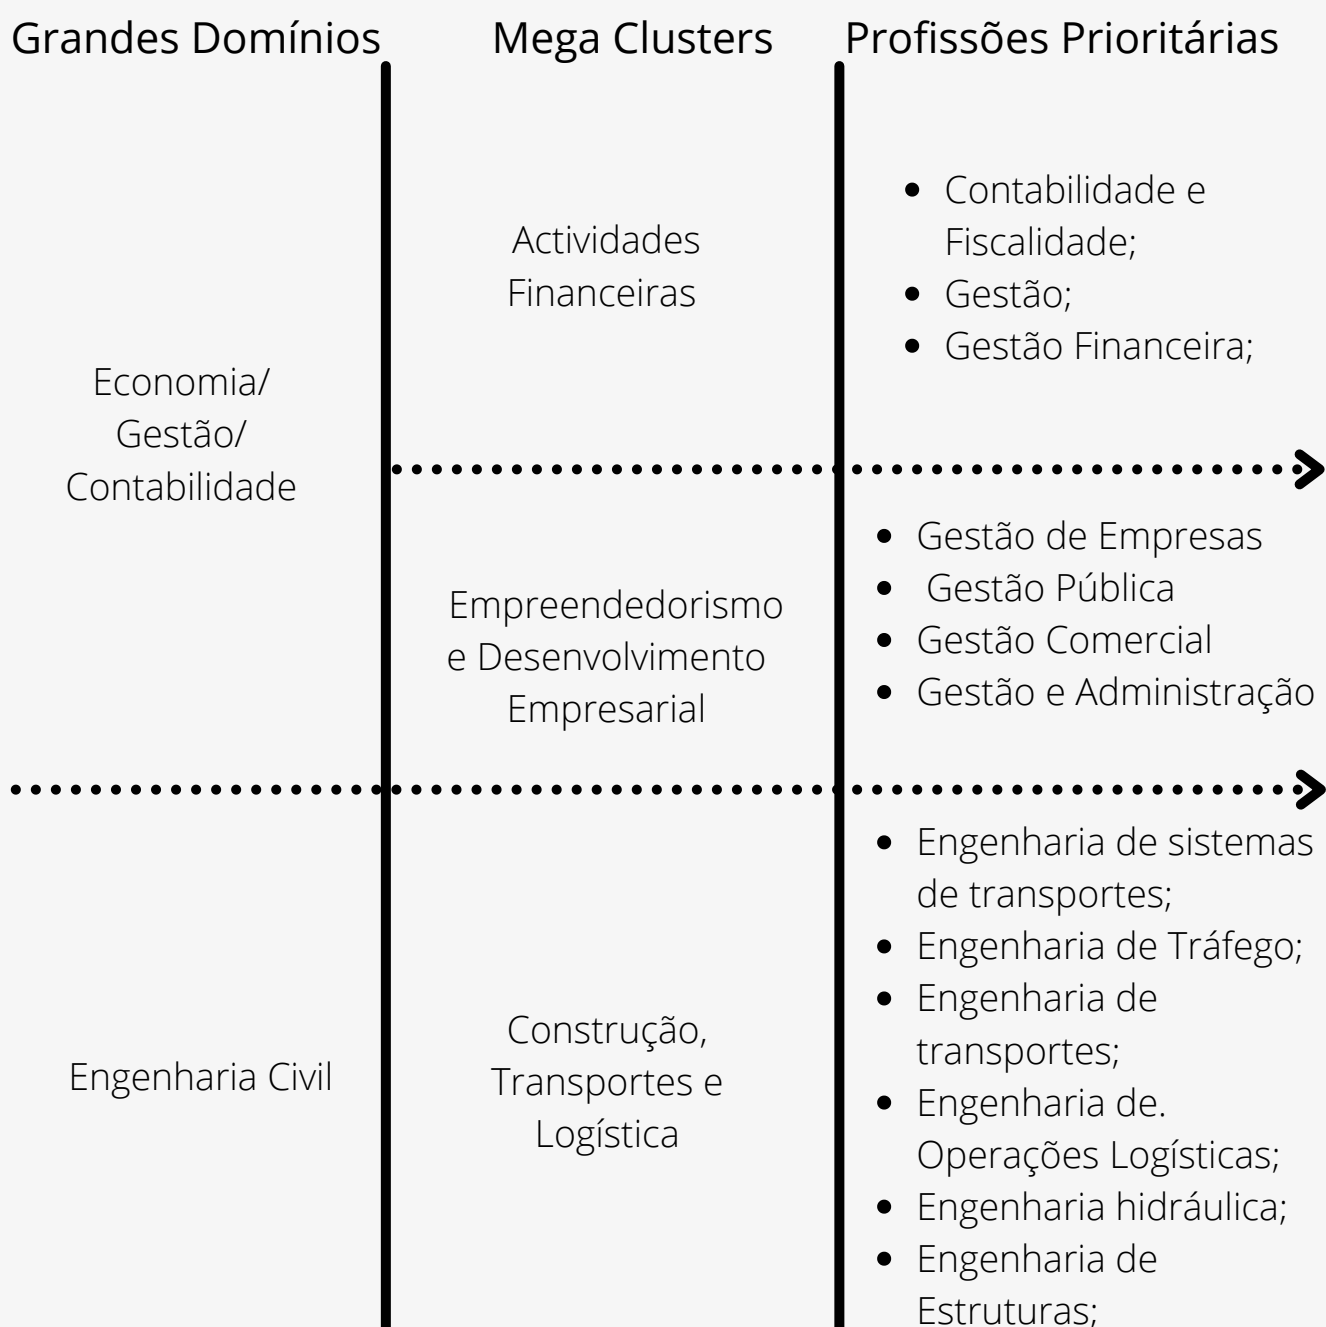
| Grandes Domínios | Mega Clusters | Profissões Prioritárias |
|---|---|---|
| Economia/ Gestão/ Contabilidade | Actividades Financeiras | • Contabilidade e Fiscalidade; • Gestão; • Gestão Financeira; |
| | Empreendedorismo e Desenvolvimento Empresarial | • Gestão de Empresas • Gestão Pública • Gestão Comercial • Gestão e Administração |
| Engenharia Civil | Construção, Transportes e Logística | • Engenharia de sistemas de transportes; • Engenharia de Tráfego; • Engenharia de transportes; • Engenharia de. Operações Logísticas; • Engenharia hidráulica; • Engenharia de Estruturas; |